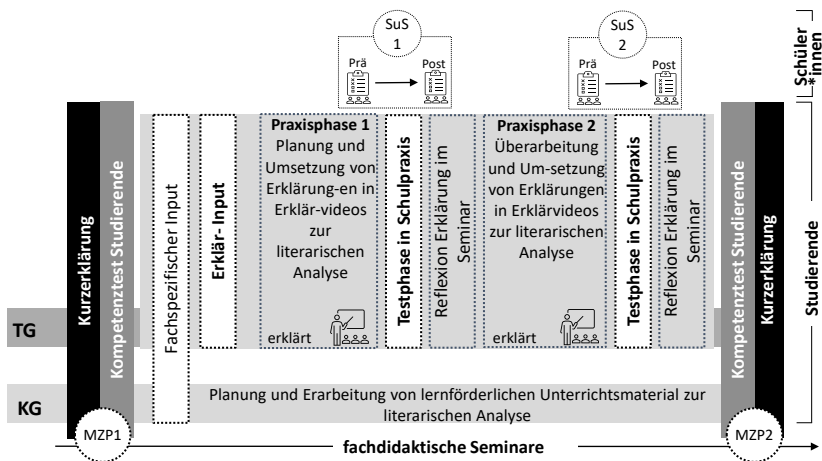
SuS 1

Prä

Post

SuS 2

Prä

Post

Schüler*innen

Kurzerklärung

Kompetenztest Studierende

Fachspezifischer Input

Erklär- Input

Praxisphase 1
Planung und Umsetzung von Erklärung-en in Erklär-videos zur literarischen Analyse

erklärt

Testphase in Schulpraxis

Reflexion Erklärung im Seminar

Praxisphase 2
Überarbeitung und Um-setzung von Erklärungen in Erklärvideos zur literarischen Analyse

erklärt

Testphase in Schulpraxis

Reflexion Erklärung im Seminar

Kompetenztest Studierende

Kurzerklärung

Studierende

TG

KG

Planung und Erarbeitung von lernförderlichen Unterrichtsmaterial zur literarischen Analyse

MZP1

fachdidaktische Seminare

MZP2